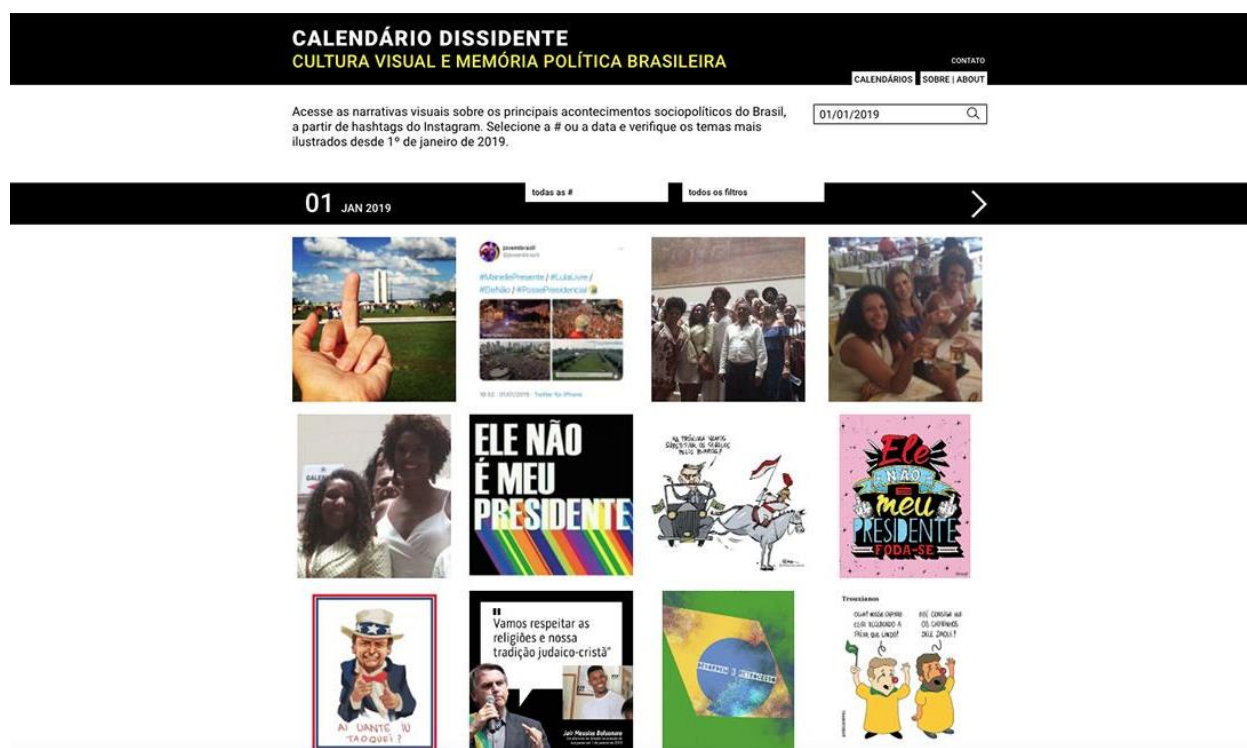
CALENDÁRIO DISSIDENTE
CULTURA VISUAL E MEMÓRIA POLÍTICA BRASILEIRA

CONTATO
CALENDÁRIOS SOBRE | ABOUT

Acesse as narrativas visuais sobre os principais acontecimentos sociopolíticos do Brasil, a partir de hashtags do Instagram. Selecione a # ou a data e verifique os temas mais ilustrados desde 1º de janeiro de 2019.

01/01/2019

01 JAN 2019

todas as #

todos os filtros

jovembrasil

#MarielleePresente / #LulaLivre / #EleNão / #PossePresidencial

ELE NÃO É MEU PRESIDENTE

Ele não é meu presidente FODA-SE

AI UANTE IU TAOQUEI?

Vamos respeitar as religiões e nossa tradição judaico-cristã"

Jair Messias Bolsonaro

DESORDEM E RETROCESSO

Trouxianos